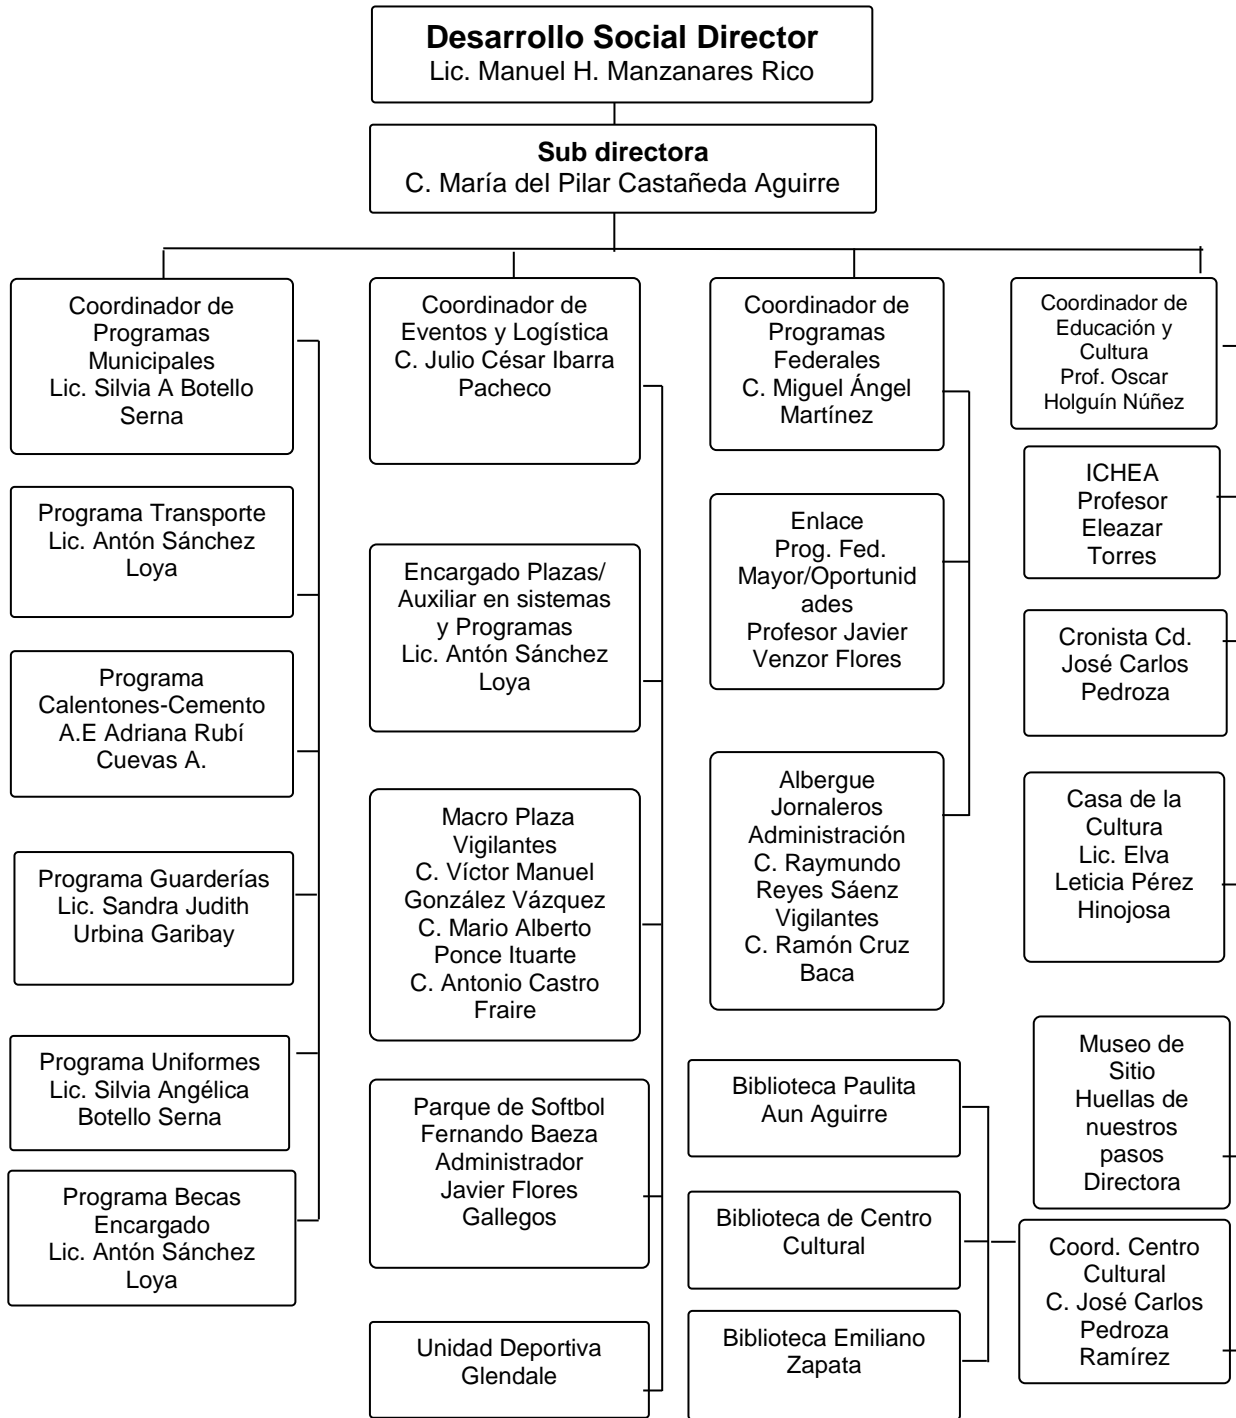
Desarrollo Social Director
Lic. Manuel H. Manzanares Rico

Sub directora
C. María del Pilar Castañeda Aguirre

Coordinador de Programas Municipales
Lic. Silvia A Botello Serna

Programa Transporte
Lic. Antón Sánchez Loya

Programa Calentones-Cemento
A.E Adriana Rubí Cuevas A.

Programa Guarderías
Lic. Sandra Judith Urbina Garibay

Programa Uniformes
Lic. Silvia Angélica Botello Serna

Programa Becas
Encargado
Lic. Antón Sánchez Loya

Coordinador de Eventos y Logística
C. Julio César Ibarra Pacheco

Encargado Plazas/ Auxiliar en sistemas y Programas
Lic. Antón Sánchez Loya

Macro Plaza
Vigilantes
C. Víctor Manuel González Vázquez
C. Mario Alberto Ponce Ituarte
C. Antonio Castro Fraire

Parque de Softbol Fernando Baeza
Administrador
Javier Flores Gallegos

Unidad Deportiva Glendale

Coordinador de Programas Federales
C. Miguel Ángel Martínez

Enlace
Prog. Fed.
Mayor/Oportunidades
Profesor Javier Venzor Flores

Albergue Jornaleros
Administración
C. Raymundo Reyes Sáenz
Vigilantes
C. Ramón Cruz Baca

Biblioteca Paulita Aun Aguirre

Biblioteca de Centro Cultural

Biblioteca Emiliano Zapata

Coordinador de Educación y Cultura
Prof. Oscar Holguín Núñez

ICHEA
Profesor Eleazar Torres

Cronista Cd.
José Carlos Pedroza

Casa de la Cultura
Lic. Elva Leticia Pérez Hinojosa

Museo de Sitio
Huellas de nuestros pasos
Directora

Coord. Centro Cultural
C. José Carlos Pedroza Ramírez